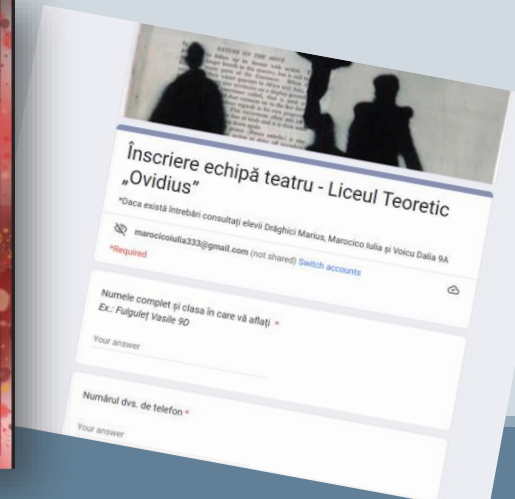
Înscriere echipă teatru - Liceul Teoretic „Ovidius"

*Daca există întrebări consultați elevii Drăghici Marius, Marocico Iulia și Voicu Dalia 9A

marocicoiulia333@gmail.com (not shared) Switch accounts

*Required

Numele complet și clasa în care vă aflați *
Ex.: Fulguleț Vasile 9D

Your answer

Numărul dvs. de telefon *

Your answer